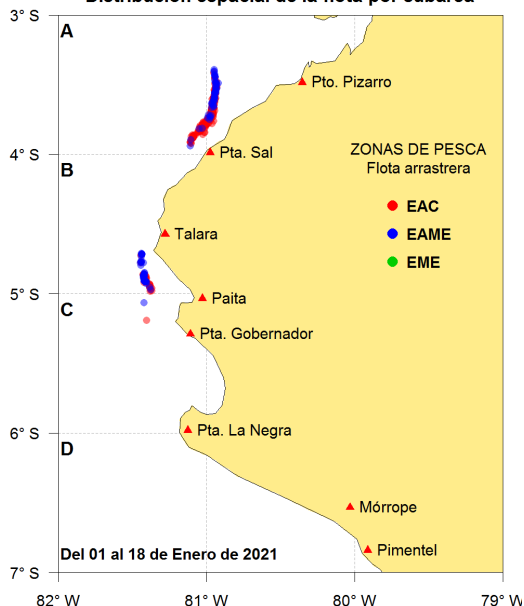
Distribución espacial de la flota por subárea

3° S
4° S
5° S
6° S
7° S

A
B
C
D

Pto. Pizarro
Pta. Sal
Talara
Paita
Pta. Gobernador
Pta. La Negra
Mórrope
Pimentel

ZONAS DE PESCA
Flota arrastrera
EAC
EAME
EME

Del 01 al 18 de Enero de 2021

82° W
81° W
80° W
79° W